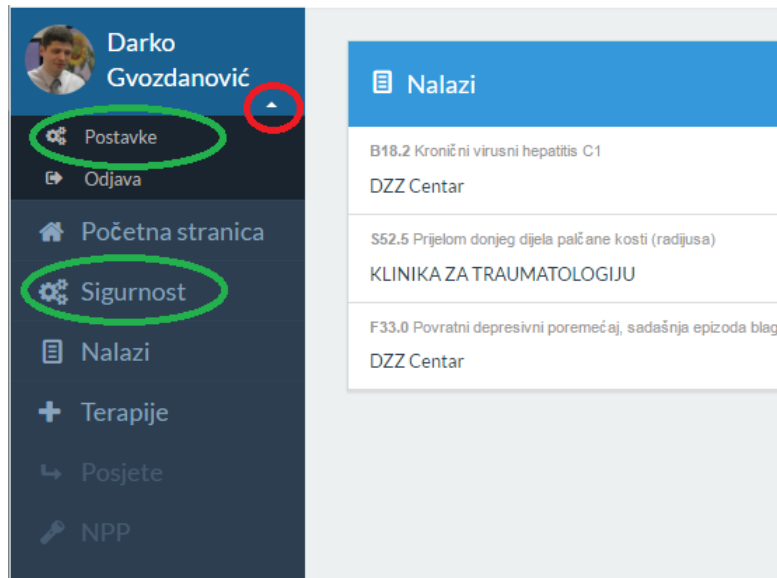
Darko Gvozdanović

Postavke

Odjava

Početna stranica

Sigurnost

Nalazi

Terapije

Posjete

NPP

Nalazi

B18.2 Kronični virusni hepatitis C1

DZZ Centar

S52.5 Prijelom donjeg dijela palčane kosti (radijusa)

KLINIKA ZA TRAUMATOLOGIJU

F33.0 Povratni depresivni poremećaj, sadašnja epizoda blag

DZZ Centar